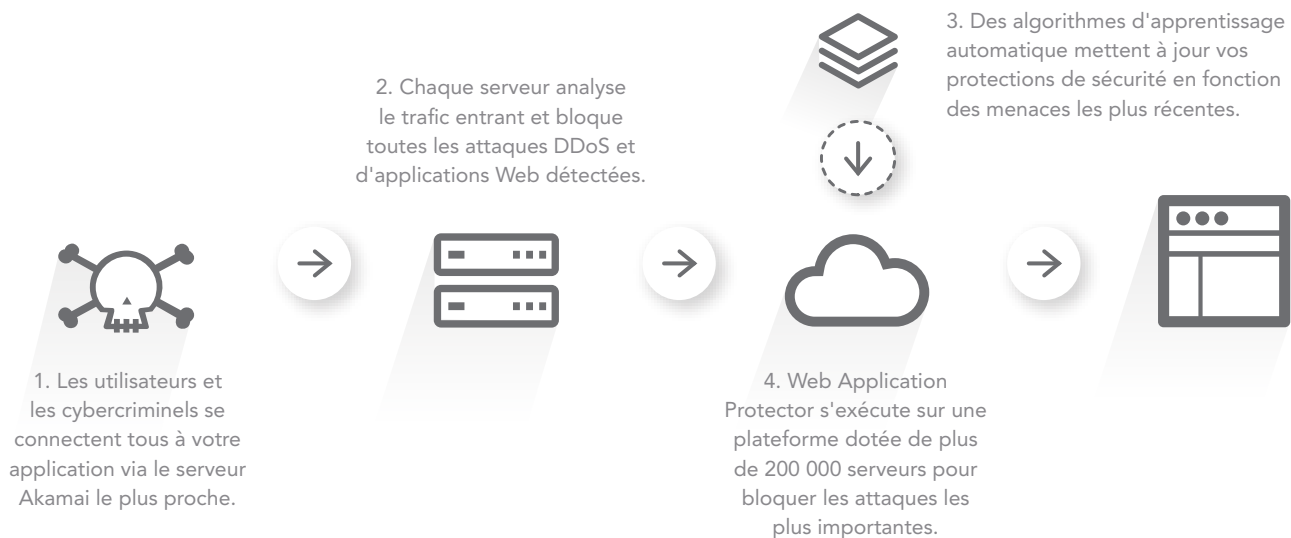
1. Les utilisateurs et les cybercriminels se connectent tous à votre application via le serveur Akamai le plus proche.

2. Chaque serveur analyse le trafic entrant et bloque toutes les attaques DDoS et d'applications Web détectées.

3. Des algorithmes d'apprentissage automatique mettent à jour vos protections de sécurité en fonction des menaces les plus récentes.

4. Web Application Protector s'exécute sur une plateforme dotée de plus de 200 000 serveurs pour bloquer les attaques les plus importantes.